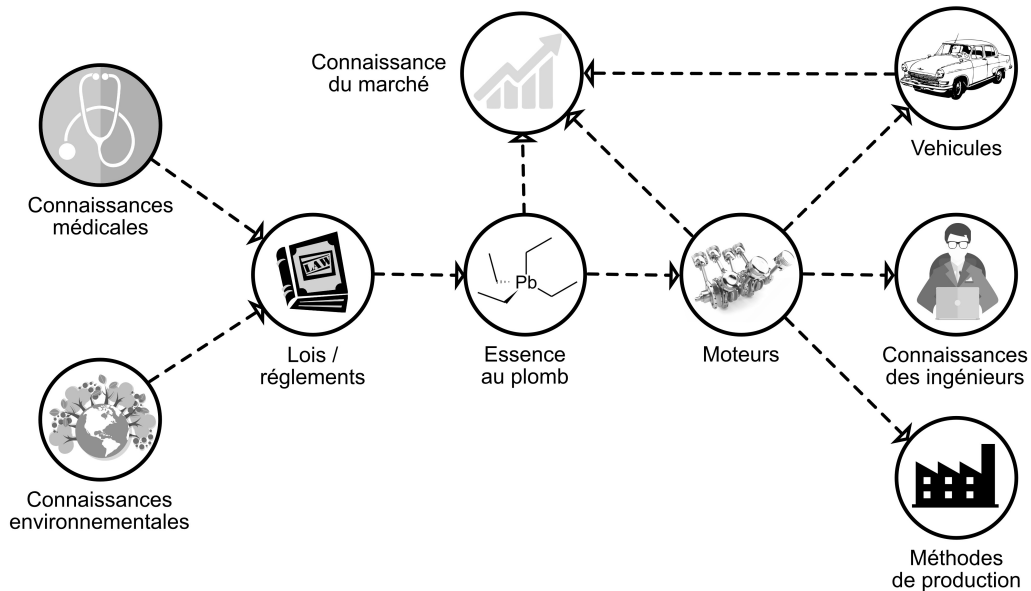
Connaissance du marché

Vehicules

Connaissances médicales

LAW

Pb

Lois / réglements

Essence au plomb

Moteurs

Connaissances des ingénieurs

Connaissances environnementales

Méthodes de production